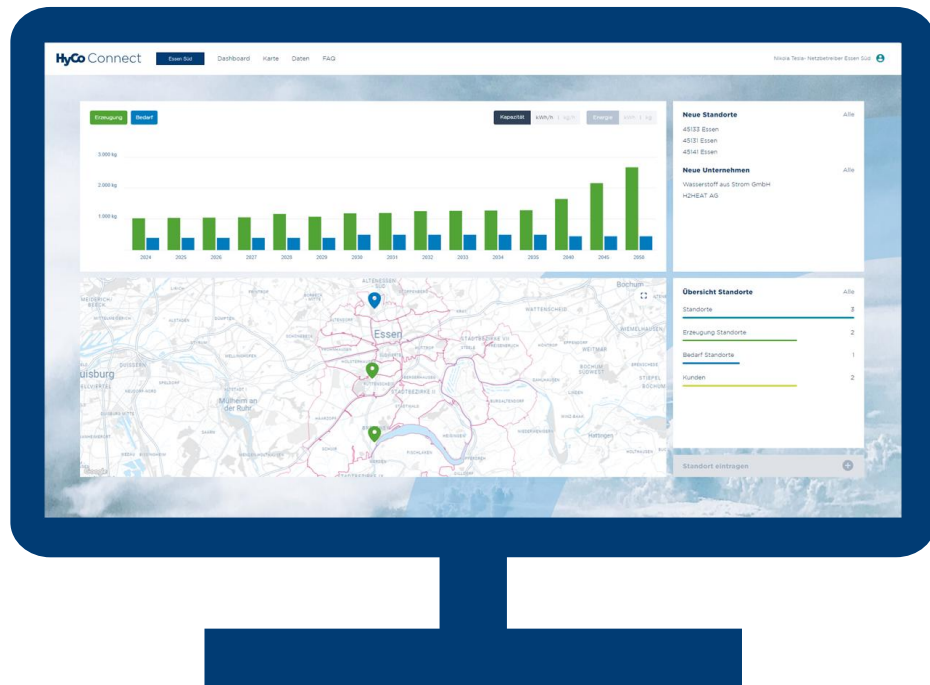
HyCo Connect
Essen Süd
Dashboard Karte Daten FAQ
Nikola Tesla · Netzbetreiber Essen Süd

Erzeugung Bedarf
Kapazität kWh/h | kg/h
Energie kWh | kg

3.000 kg
2.000 kg
1.000 kg

2024 2025 2026 2027 2028 2029 2030 2031 2032 2033 2034 2035 2040 2045 2050

Neue Standorte Alle
45133 Essen
45131 Essen
45141 Essen

Neue Unternehmen Alle
Wasserstoff aus Strom GmbH
H2HEAT AG

Essen
Duisburg
Mülheim an der Ruhr
Bochum
Hattingen
Google

Übersicht Standorte Alle
Standorte 3
Erzeugung Standorte 2
Bedarf Standorte 1
Kunden 2

Standort eintragen